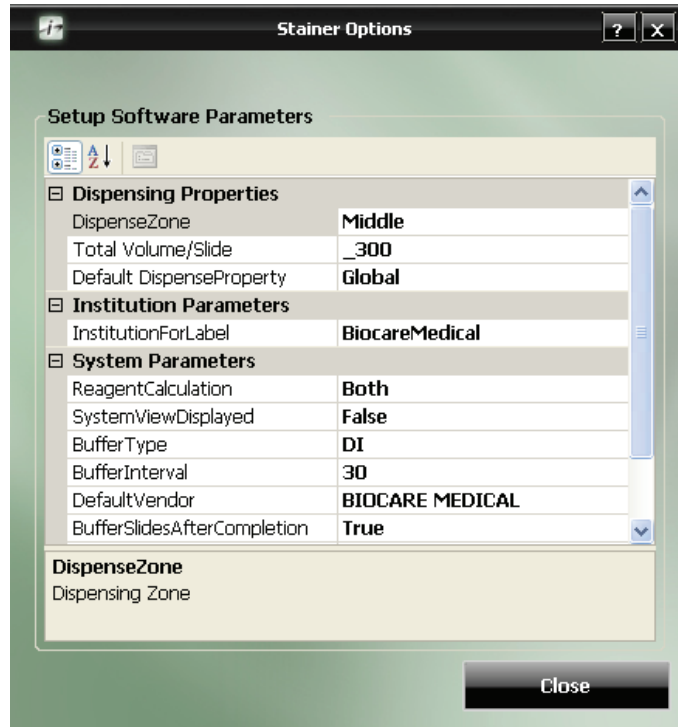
Stainer Options

? X

Setup Software Parameters

⊟ Dispensing Properties

| | |
|---|---|
| DispenseZone | Middle |
| Total Volume/Slide | _300 |
| Default DispenseProperty | Global |

⊟ Institution Parameters

| | |
|---|---|
| InstitutionForLabel | BiocareMedical |

⊟ System Parameters

| | |
|---|---|
| ReagentCalculation | Both |
| SystemViewDisplayed | False |
| BufferType | DI |
| BufferInterval | 30 |
| DefaultVendor | BIOCARE MEDICAL |
| BufferSlidesAfterCompletion | True |

DispenseZone
Dispensing Zone

Close